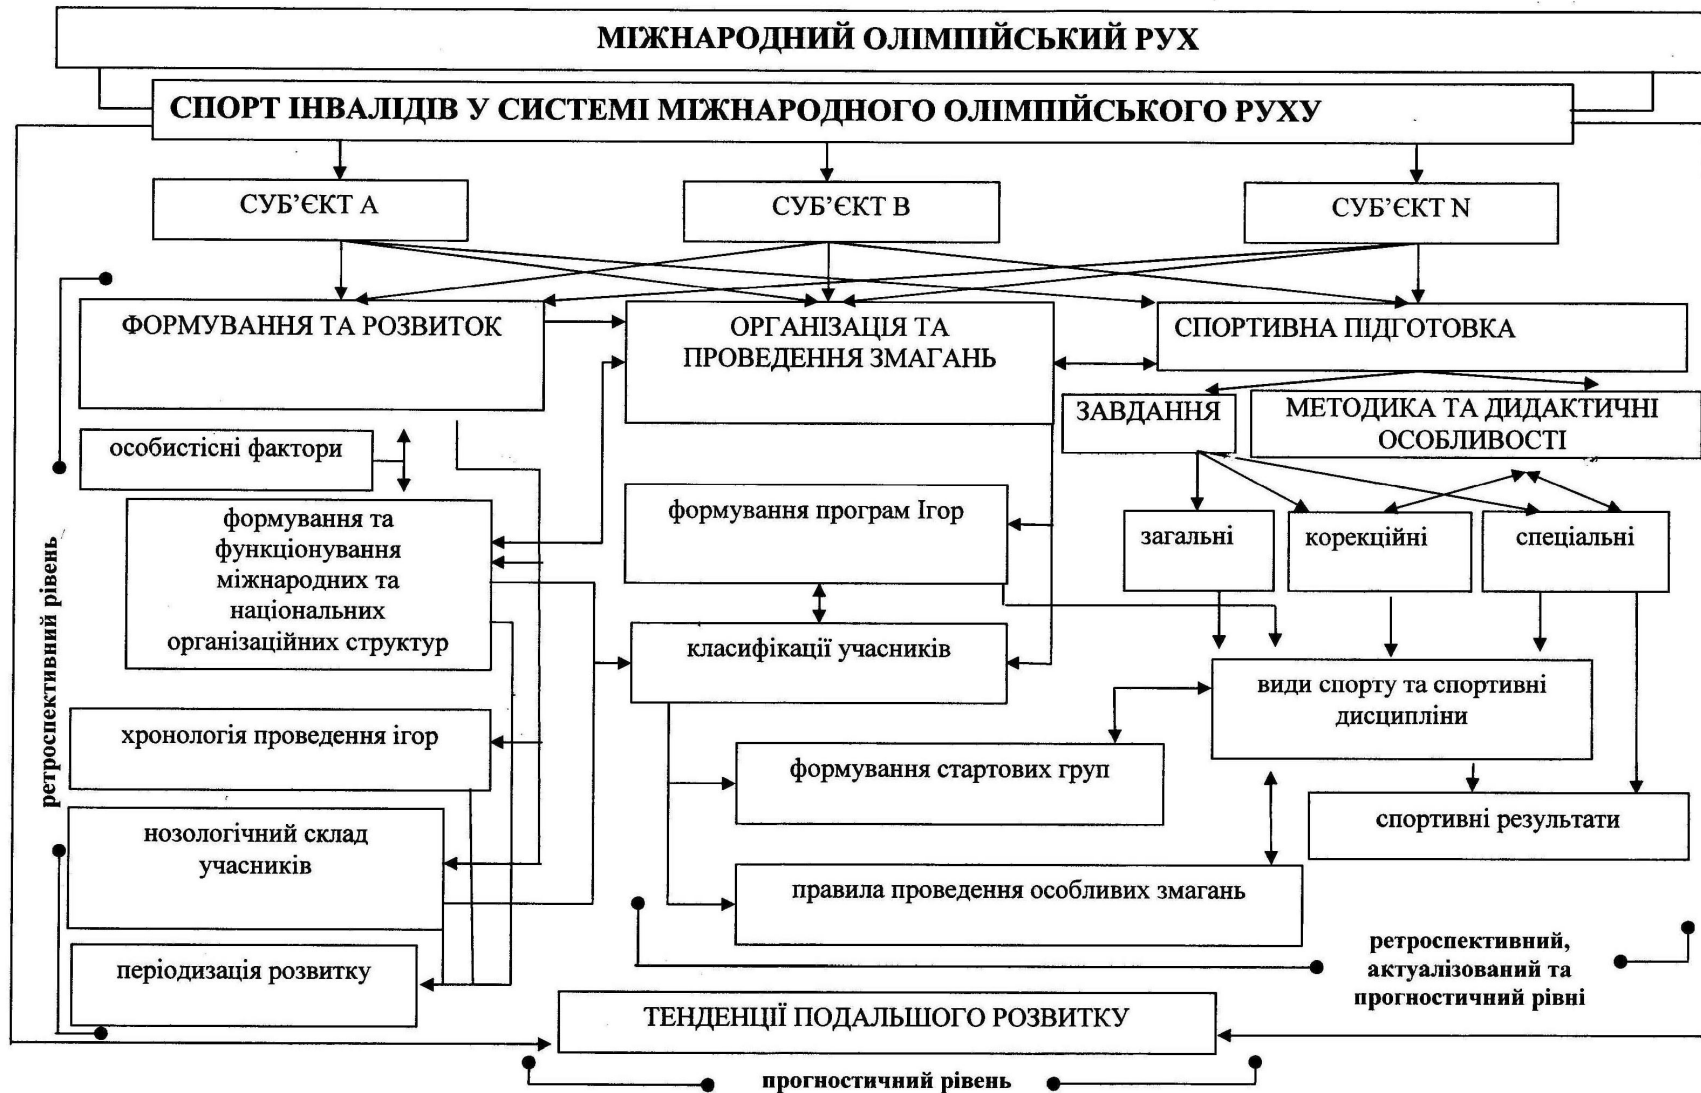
МІЖНАРОДНИЙ ОЛІМПІЙСЬКИЙ РУХ

СПОРТ ІНВАЛІДІВ У СИСТЕМІ МІЖНАРОДНОГО ОЛІМПІЙСЬКОГО РУХУ

СУБ'ЄКТ А

СУБ'ЄКТ В

СУБ'ЄКТ N

ФОРМУВАННЯ ТА РОЗВИТОК

ОРГАНІЗАЦІЯ ТА ПРОВЕДЕННЯ ЗМАГАНЬ

СПОРТИВНА ПІДГОТОВКА

ЗАВДАННЯ

МЕТОДИКА ТА ДИДАКТИЧНІ ОСОБЛИВОСТІ

особистісні фактори

формування та функціонування міжнародних та національних організаційних структур

хронологія проведення ігор

нозологічний склад учасників

періодизація розвитку

формування програм Ігор

класифікації учасників

формування стартових груп

правила проведення особливих змагань

загальні

корекційні

спеціальні

види спорту та спортивні дисципліни

спортивні результати

ретроспективний рівень

ретроспективний, актуалізований та прогностичний рівні

ТЕНДЕНЦІЇ ПОДАЛЬШОГО РОЗВИТКУ

прогностичний рівень